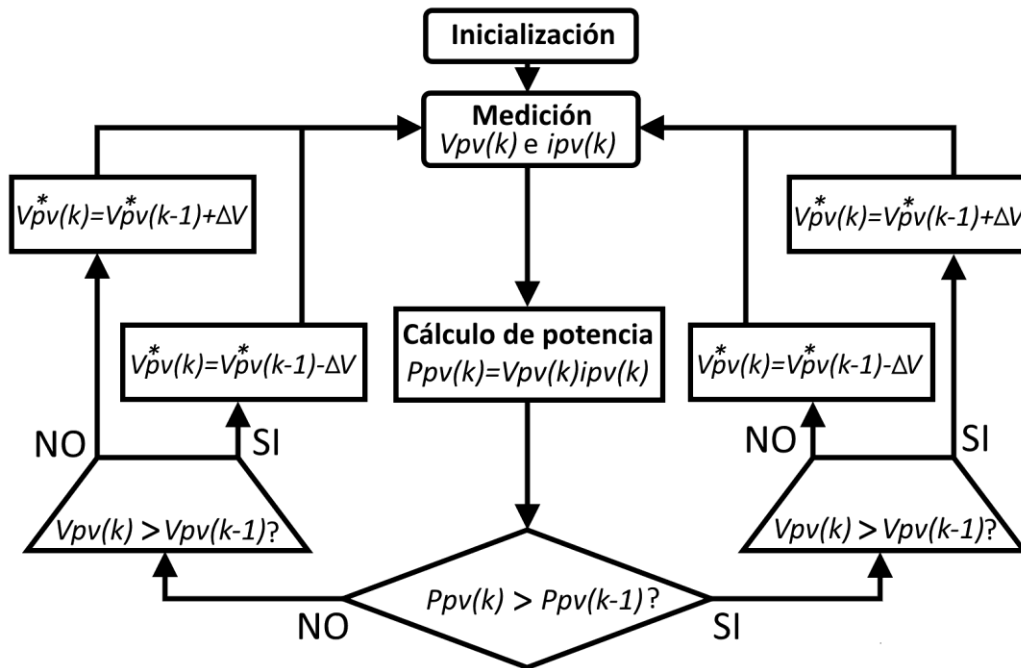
Inicialización

Medición
$Vpv(k)$ e $ipv(k)$

$V^{*}pv(k)=V^{*}pv(k-1)+\Delta V$

$V^{*}pv(k)=V^{*}pv(k-1)+\Delta V$

$V^{*}pv(k)=V^{*}pv(k-1)-\Delta V$

Cálculo de potencia
$Ppv(k)=Vpv(k)ipv(k)$

$V^{*}pv(k)=V^{*}pv(k-1)-\Delta V$

NO

SI

NO

SI

$Vpv(k) > Vpv(k-1)$?

$Vpv(k) > Vpv(k-1)$?

$Ppv(k) > Ppv(k-1)$?

NO

SI